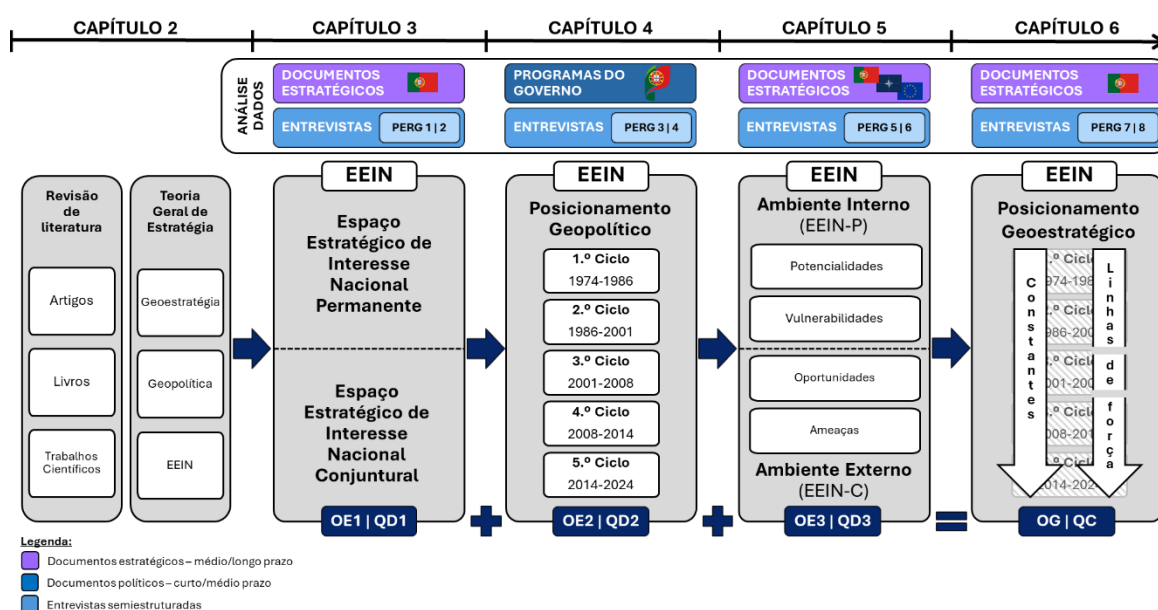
CAPÍTULO 2

CAPÍTULO 3

CAPÍTULO 4

CAPÍTULO 5

CAPÍTULO 6

ANÁLISE DADOS

DOCUMENTOS ESTRATÉGICOS

ENTREVISTAS PERG 1 | 2

PROGRAMAS DO GOVERNO

ENTREVISTAS PERG 3 | 4

DOCUMENTOS ESTRATÉGICOS

ENTREVISTAS PERG 5 | 6

DOCUMENTOS ESTRATÉGICOS

ENTREVISTAS PERG 7 | 8

Revisão de literatura

Artigos

Livros

Trabalhos Científicos

Teoria Geral de Estratégia

Geoestratégia

Geopolítica

EEIN

EEIN

Espaço Estratégico de Interesse Nacional Permanente

Espaço Estratégico de Interesse Nacional Conjuntural

OE1 | QD1

EEIN

Posicionamento Geopolítico

1.º Ciclo 1974-1986

2.º Ciclo 1986-2001

3.º Ciclo 2001-2008

4.º Ciclo 2008-2014

5.º Ciclo 2014-2024

OE2 | QD2

EEIN

Ambiente Interno (EEIN-P)

Potencialidades

Vulnerabilidades

Oportunidades

Ameaças

Ambiente Externo (EEIN-C)

OE3 | QD3

EEIN

Posicionamento Geoestratégico

Constantes

Linhas de força

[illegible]

OG | QC

Legenda:

Documentos estratégicos – médio/longo prazo

Documentos políticos – curto/médio prazo

Entrevistas semiestruturadas